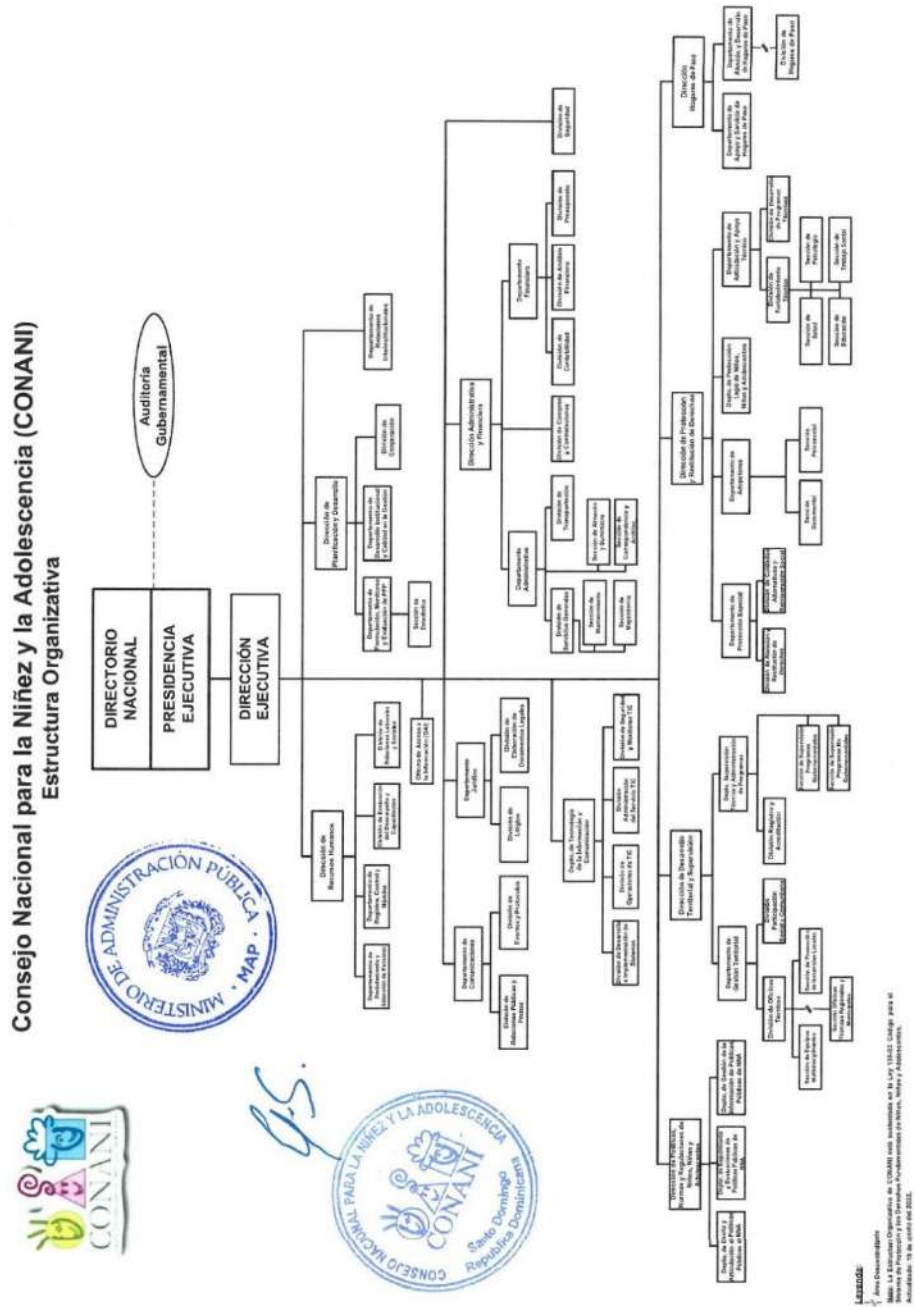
Consejo Nacional para la Niñez y la Adolescencia (CONANI)
Estructura Organizativa

CONANI

MINISTERIO DE ADMINISTRACIÓN PÚBLICA
MAP

CONSEJO NACIONAL PARA LA NIÑEZ Y LA ADOLESCENCIA
CONANI
Santo Domingo
República Dominicana

Auditoría Gubernamental

DIRECTORIO NACIONAL

PRESIDENCIA EJECUTIVA

DIRECCIÓN EJECUTIVA

Dirección de Recursos Humanos

Departamento de Registro, Control y Nómina

Departamento de Reclutamiento y Selección de Personal

Division de Evaluación del Desempeño y Capacitación

División de Relaciones Laborales y Sociales

Oficina de Acceso a la Información (OAI)

Dirección de Planificación y Desarrollo

Departamento de Formulación, Monitoreo y Evaluación de PPP

Sección de Estadística

Departamento de Desarrollo Institucional y Calidad en la Gestión

División de Cooperación

Departamento de Relaciones Interinstitucionales

Departamento de Comunicaciones

División de Relaciones Públicas y Prensa

División de Eventos y Protocolos

Departamento Jurídico

División de Litigios

División de Elaboración de Documentos Legales

Depto. de Tecnología de la Información y Comunicación

División de Desarrollo e Implementación de Sistemas

División de Operaciones de TIC

División Administración del Servicio TIC

División de Seguridad y Monitoreo TIC

Dirección Administrativa y Financiera

Departamento Administrativo

División de Servicios Generales

Sección de Mantenimiento

Sección de Mayordomía

División de Transportación

Sección de Almacén y Suministro

Sección de Correspondencia y Archivo

División de Compras y Contrataciones

Departamento Financiero

División de Contabilidad

División de Análisis Financiero

División de Presupuesto

División de Seguridad

Dirección de Políticas, Normas y Regulaciones de Niños, Niñas y Adolescentes

Depto. de Diseño y Articulación de Políticas Públicas de NNA

Depto. de Monitoreo y Evaluación de Políticas Públicas de NNA

Depto. de Gestión de la Información de Políticas Públicas de NNA

Dirección de Desarrollo Territorial y Supervisión

Departamento de Gestión Territorial

División de Oficinas Técnicas

Sección de Equipos Multidisciplinarios

Sección de Promoción de Directorios Locales

Sección Oficinas Técnicas Regionales y Provinciales

División Participación Social y Comunitaria

Depto. Supervisión Servicios y Administración de Programas

División Registro y Acreditación

Sección de Supervisión Programas Gubernamentales

Sección de Supervisión Programas No Gubernamentales

Dirección de Protección y Restitución de Derechos

Departamento de Protección Especial

División de Restitución de Derechos

División de Cuidados Alternativos y Reintegración Familiar

Departamento de Adopciones

Sección Documental

Sección Psicosocial

Depto. de Protección Legal de Niños, Niñas y Adolescentes

Departamento de Articulación y Apoyo Técnico

División de Fortalecimiento Técnico

División de Diseño de Programas Técnicos

Sección de Salud

Sección de Educación

Sección de Psicología

Sección de Trabajo Social

Dirección Hogares de Paso

Departamento de Apoyo y Servicio de Hogares de Paso

Departamento de Atención y Desarrollo de Hogares de Paso

División de Hogares de Paso

Leyenda:
Área Desconcentrada
Nota: La Estructura Organizativa de CONANI está sustentada en la Ley 136-03 Código para el Sistema de Protección y los Derechos Fundamentales de Niños, Niñas y Adolescentes.
Actualizado: 18 de enero del 2022.